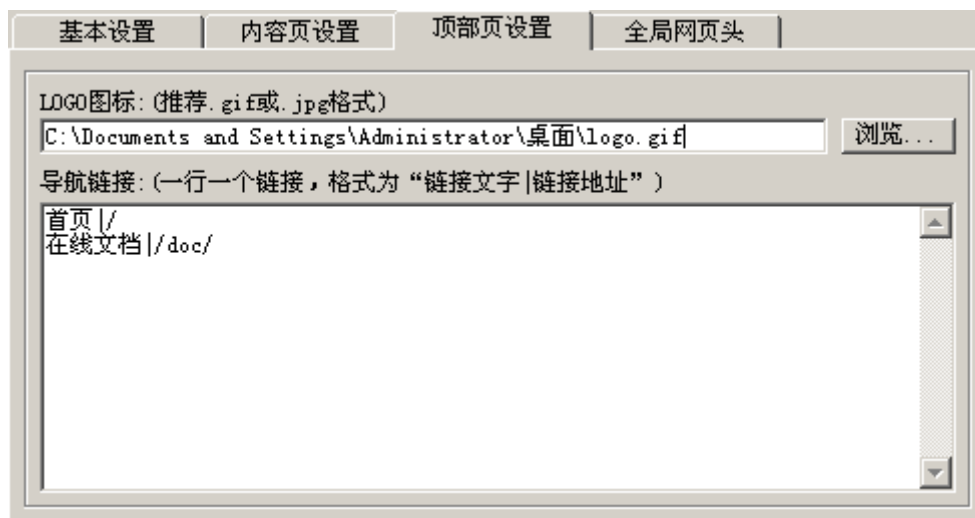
基本设置 | 内容页设置 | 顶部页设置 | 全局网页头

LOGO图标:(推荐.gif或.jpg格式)

C:\Documents and Settings\Administrator\桌面\logo.gif

浏览...

导航链接:(一行一个链接，格式为“链接文字|链接地址”)

首页|/
在线文档|/doc/